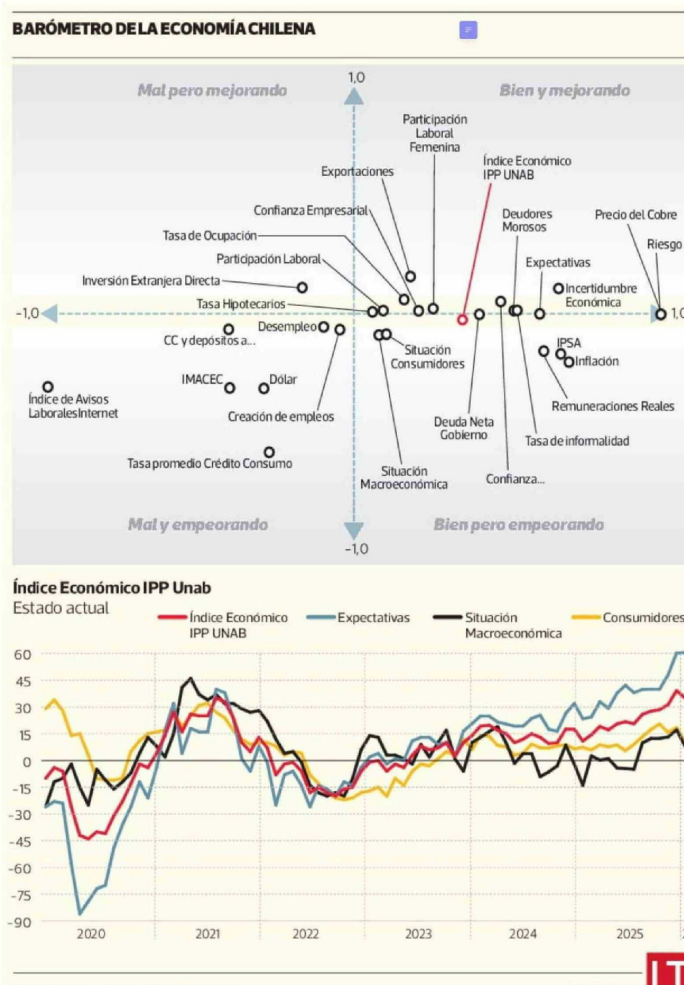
BARÓMETRO DE LA ECONOMÍA CHILENA

Mal pero mejorando

Bien y mejorando

1,0

-1,0

1,0

-1,0

Participación Laboral Femenina

Índice Económico IPP UNAB

Exportaciones

Confianza Empresarial

Deudores Morosos

Precio del Cobre

Tasa de Ocupación

Riesgo

Participación Laboral

Expectativas

Inversión Extranjera Directa

Incertidumbre Económica

Tasa Hipotecarios

Desempleo

CC y depósitos a...

Situación Consumidores

IPSA

Inflación

IMACEC

Dólar

Índice de Avisos Laborales Internet

Creación de empleos

Deuda Neta Gobierno

Remuneraciones Reales

Tasa de informalidad

Tasa promedio Crédito Consumo

Situación Macroeconómica

Confianza...

Mal y empeorando

Bien pero empeorando

Índice Económico IPP Unab
Estado actual

Índice Económico IPP UNAB

Expectativas

Situación Macroeconómica

Consumidores

60
45
30
15
0
-15
-30
-45
-60
-75
-90

2020
2021
2022
2023
2024
2025

LT